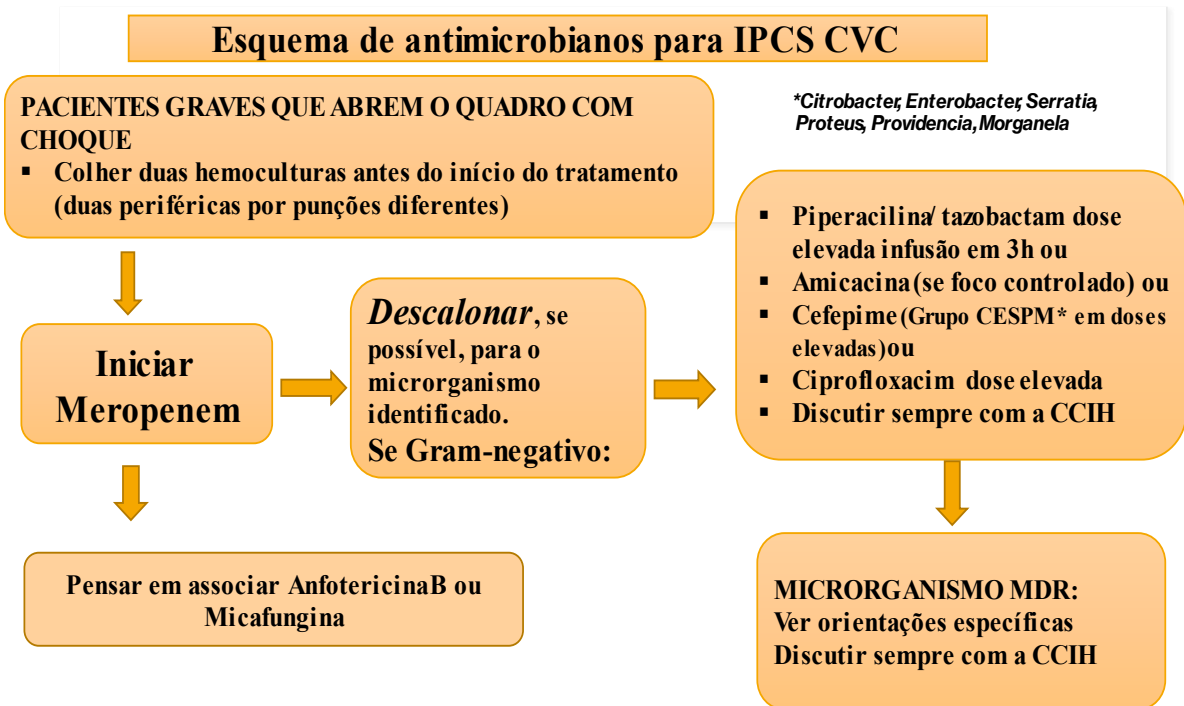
Esquema de antimicrobianos para IPCS CVC

PACIENTES GRAVES QUE ABREM O QUADRO COM CHOQUE
▪ Colher duas hemoculturas antes do início do tratamento (duas periféricas por punções diferentes)

*Citrobacter, Enterobacter, Serratia, Proteus, Providencia, Morganela

Iniciar Meropenem

Descalonar, se possível, para o microrganismo identificado.
Se Gram-negativo:

▪ Piperacilina/ tazobactam dose elevada infusão em 3h ou
▪ Amicacina (se foco controlado) ou
▪ Cefepime (Grupo CESPM* em doses elevadas) ou
▪ Ciprofloxacim dose elevada
▪ Discutir sempre com a CCIH

Pensar em associar AnfotericinaB ou Micafungina

MICRORGANISMO MDR:
Ver orientações específicas
Discutir sempre com a CCIH